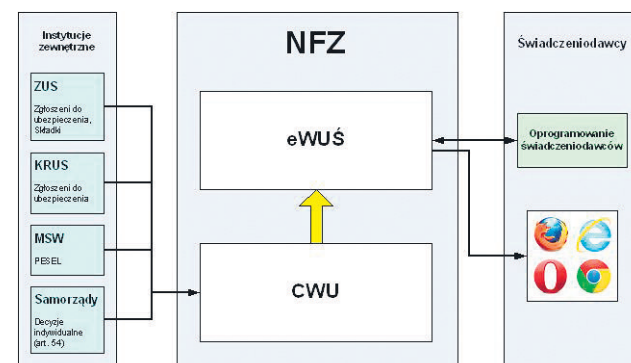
Instytucje zewnętrzne

ZUS

Zgłoszeni do ubezpieczenia, Składki

KRUS

Zgłoszeni do ubezpieczenia

MSW

PESEL

Samorządy

Decyzje indywidualne (art. 54)

NFZ

eWUŚ

CWU

Świadczeniodawcy

Oprogramowanie świadczeniodawców